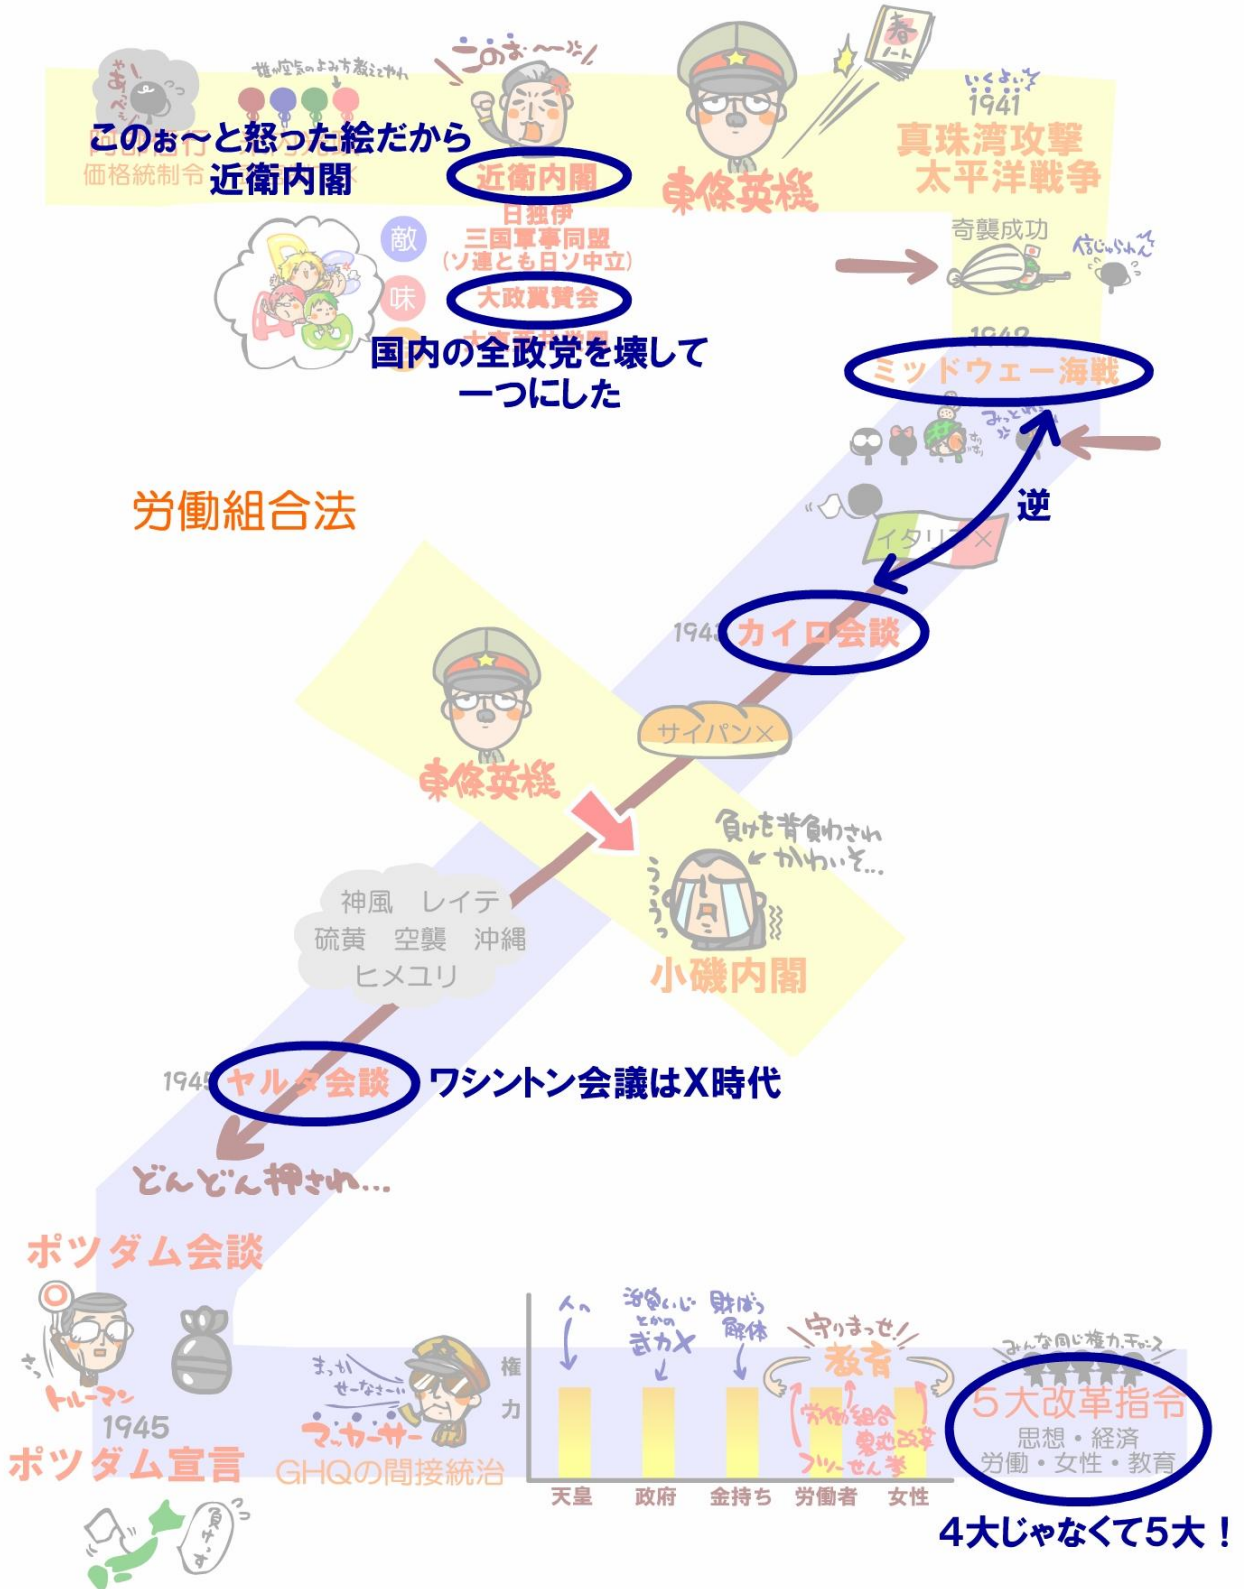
あぁ〜ぺし
誰が空気のよみ方教えてやれ
このぉ〜と怒った絵だから
価格統制令
近衛内閣
このぉ〜ぷん!
近衛内閣
東條英機
春ノート
いくよいくぞ
1941
真珠湾攻撃
太平洋戦争
日独伊
三国軍事同盟
(ソ連とも日ソ中立)
敵
味
大政翼賛会
国内の全政党を壊して
一つにした
奇襲成功
信じられん
1942
ミッドウェー海戦
みっと
逆
労働組合法
イタリア×
1943
カイロ会談
東條英機
サイパン×
負けを背負わされ
かわいそ…
うっうっ
小磯内閣
神風 レイテ
硫黄 空襲 沖縄
ヒメユリ
1945
ヤルタ会談
ワシントン会議はX時代
どんどん押され…
ポツダム会談
トルーマン
1945
ポツダム宣言
負けっす
まっかーせーなさーい
マッカーサー
GHQの間接統治
権力
人へ
治安いじ
とかの
ぎかX
財ばつ
解体
守りまっせ
教育
労働組合
農地改革
みんな同じ権力チョース
5大改革指令
思想・経済
労働・女性・教育
フツーせん挙
天皇
政府
金持ち
労働者
女性
4大じゃなくて5大!